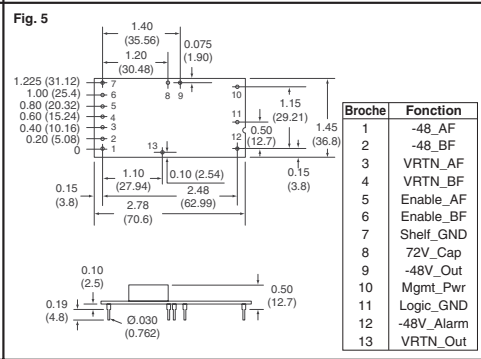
Fig. 5

1.40
(35.56)
1.20
(30.48)
0.075
(1.90)
1.225 (31.12)
1.00 (25.4)
0.80 (20.32)
0.60 (15.24)
0.40 (10.16)
0.20 (5.08)
0
7
6
5
4
3
2
1
8 9
10
11
12
13
1.15
(29.21)
0.50
(12.7)
1.45
(36.8)
1.10
(27.94)
0.10 (2.54)
2.48
(62.99)
0.15
(3.8)
0.15
(3.8)
2.78
(70.6)

0.10
(2.5)
0.19
(4.8)
Ø.030
(0.762)
0.50
(12.7)

| Broche | Fonction |
|---|---|
| 1 | -48_AF |
| 2 | -48_BF |
| 3 | VRTN_AF |
| 4 | VRTN_BF |
| 5 | Enable_AF |
| 6 | Enable_BF |
| 7 | Shelf_GND |
| 8 | 72V_Cap |
| 9 | -48V_Out |
| 10 | Mgmt_Pwr |
| 11 | Logic_GND |
| 12 | -48V_Alarm |
| 13 | VRTN_Out |